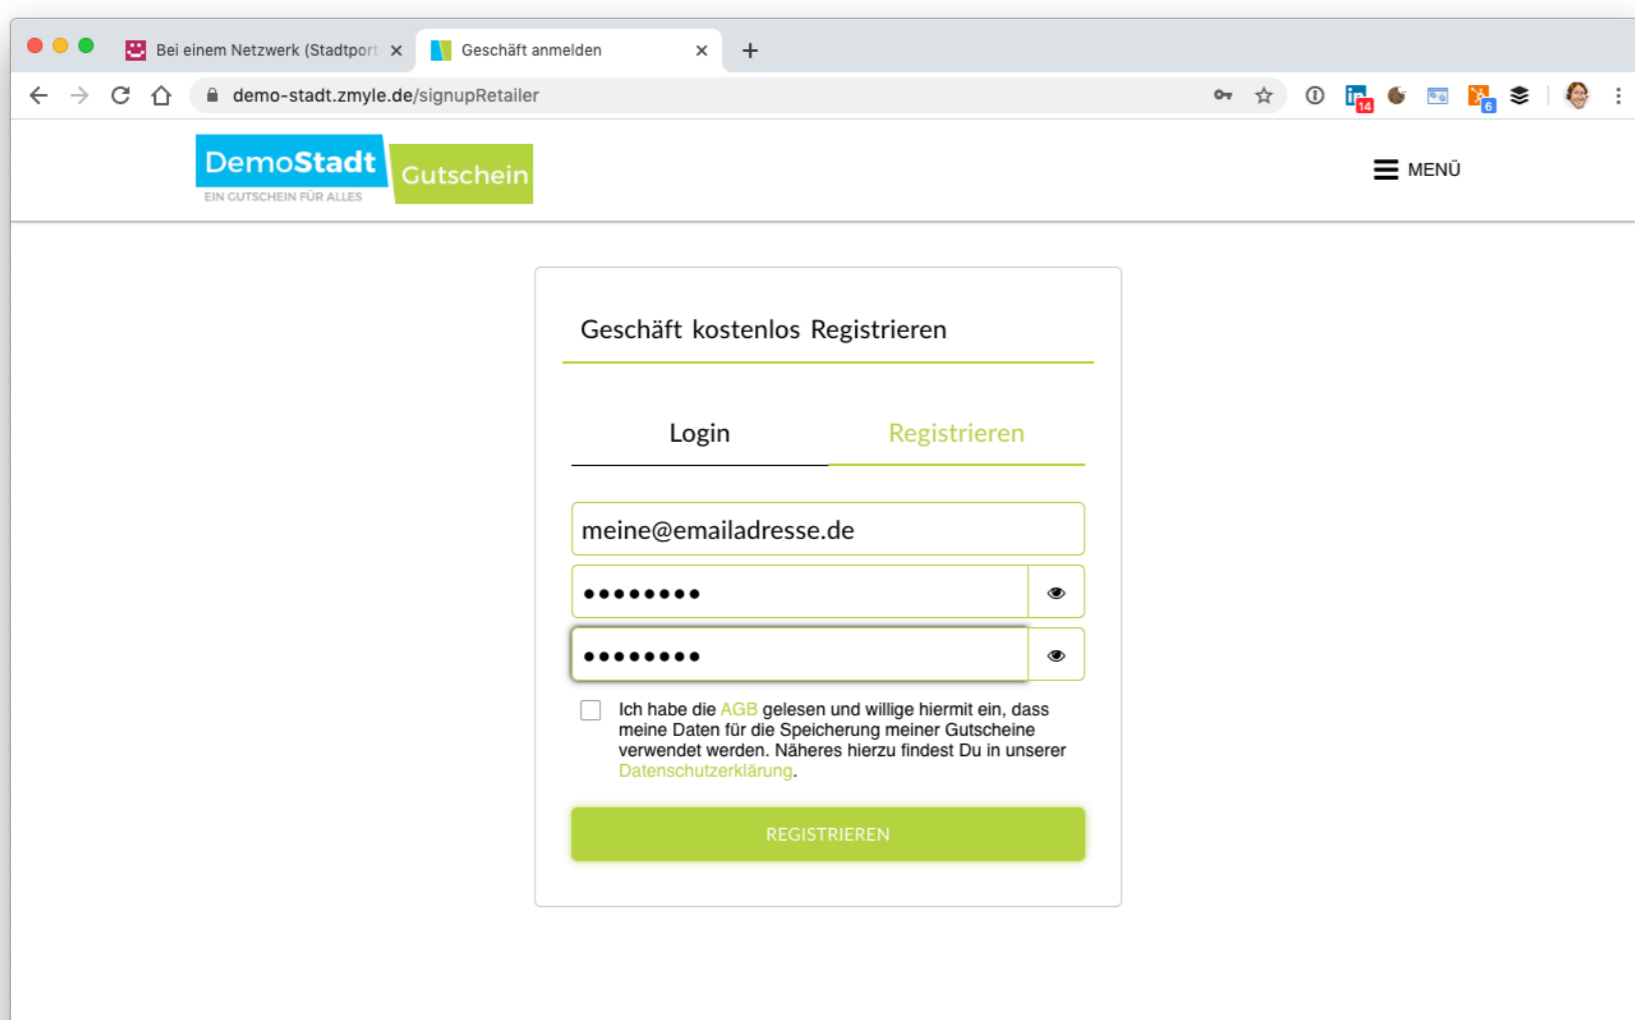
Bei einem Netzwerk (Stadtport ×
Geschäft anmelden ×
+

demo-stadt.zmyle.de/signupRetailer

14 6

DemoStadt Gutschein
EIN GUTSCHEIN FÜR ALLES

MENÜ

Geschäft kostenlos Registrieren

Login Registrieren

meine@emailadresse.de

••••••••

••••••••

Ich habe die AGB gelesen und willige hiermit ein, dass meine Daten für die Speicherung meiner Gutscheine verwendet werden. Näheres hierzu findest Du in unserer Datenschutzerklärung.

REGISTRIEREN